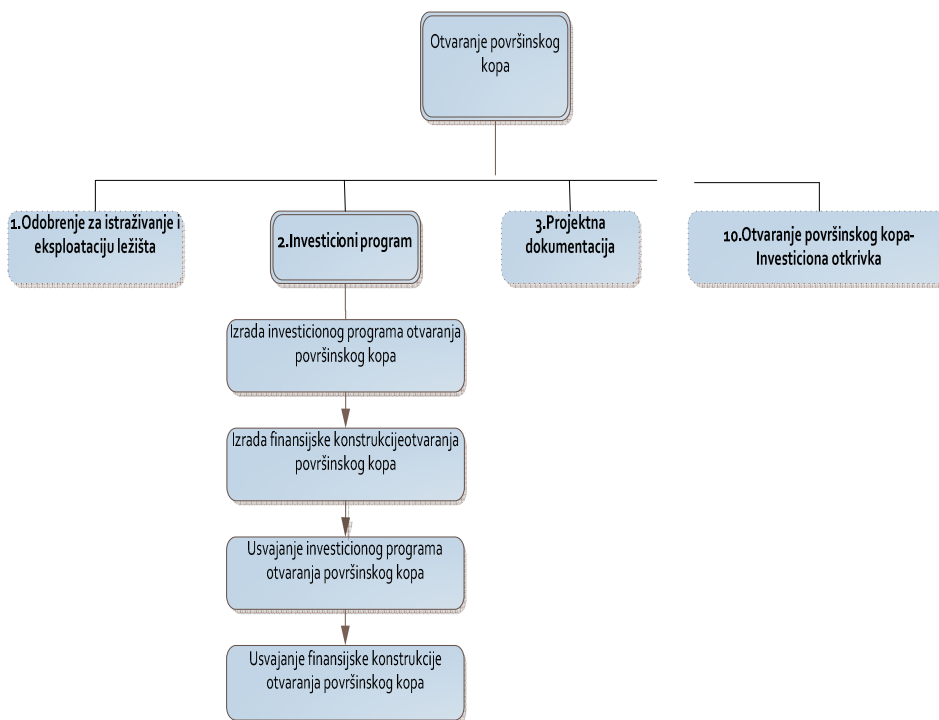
Otvaranje površinskog kopa

1.Odobrenje za istraživanje i eksploataciju ležišta

2.Investicioni program

3.Projektna dokumentacija

10.Otvaranje površinskog kopa-Investiciona otkrivka

Izrada investicionog programa otvaranja površinskog kopa

Izrada finansijske konstrukcijeotvaranja površinskog kopa

Usvajanje investicionog programa otvaranja površinskog kopa

Usvajanje finansijske konstrukcije otvaranja površinskog kopa